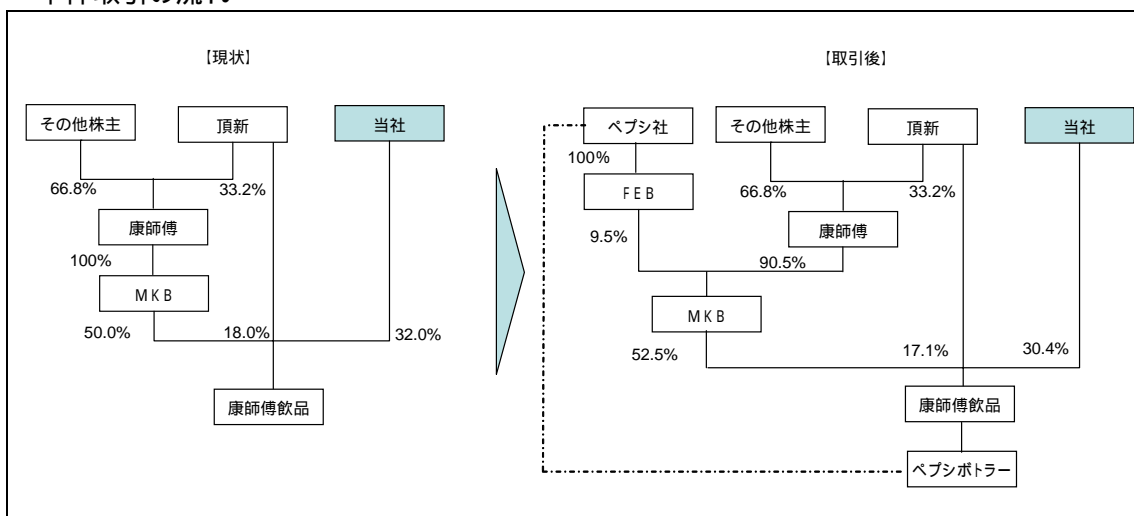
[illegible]

【現状】

その他株主
頂新
当社
66.8%
33.2%
康師傅
100%
MKB
50.0%
18.0%
32.0%
康師傅飲品

【取引後】

ペプシ社
その他株主
頂新
当社
100%
FEB
66.8%
33.2%
康師傅
9.5%
90.5%
MKB
52.5%
17.1%
30.4%
康師傅飲品
ペプシボトラー